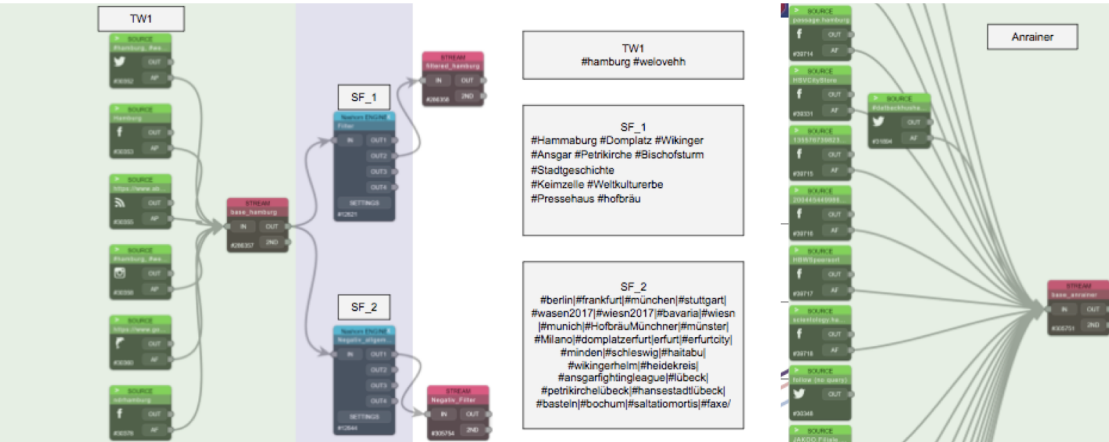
TW1

SOURCE
#hamburg_#we
OUT
AF
#30352

SOURCE
Hamburg
OUT
AF
#30353

SOURCE
https://www.w
OUT
AF
#30355

SOURCE
#hamburg_#we
OUT
AF
#30356

SOURCE
https://www.po
OUT
AF
#30360

SOURCE
rshamburg
OUT
AF
#30376

STREAM
base_hamburg
IN
OUT
2ND
#266357

SF_1

Neuron ENGINE
Filter
IN
OUT1
OUT2
OUT3
OUT4
SETTINGS
#12821

STREAM
filtered_hamburg
IN
OUT
2ND
#266358

SF_2

Neuron ENGINE
Negativ_allgem
IN
OUT1
OUT2
OUT3
OUT4
SETTINGS
#12844

STREAM
Negativ_Filter
IN
OUT
2ND
#306754

TW1
#hamburg #welovehh

SF_1
#Hammaburg #Domplatz #Wikinger #Ansgar #Petrikirche #Bischofsturm #Stadtgeschichte #Keimzelle #Weltkulturerbe #Pressehaus #hofbräu

SF_2
#berlin|#frankfurt|#münchen|#stuttgart| #wasen2017|#wiesn2017|#bavaria|#wiesn |#munich|#HofbräuMünchner|#münster| #Milano|#domplatzerfurt|erfurt|#erfurtcity| #minden|#schleswig|#haitabu| #wikingerhelm|#heidekreis| #ansgarfightingleague|#flübeck| #petrikirchelübeck|#hansestadtlübeck| #basteln|#bochum|#saltatiomortis|#faxe/

SOURCE
passage.hamburg
OUT
AF
#30714

SOURCE
HSVCityStore
OUT
AF
#30331

SOURCE
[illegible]
OUT
AF
#30715

SOURCE
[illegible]
OUT
AF
#30716

SOURCE
HSVSpeerwei
OUT
AF
#30717

SOURCE
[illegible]
OUT
AF
#30718

SOURCE
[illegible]
OUT
#30348

SOURCE
JAKOO P.Klein

SOURCE
#helbakhoofsa
OUT
AF
#31684

Anrainer

STREAM
base_anrainer
IN
OUT
2ND
#306751